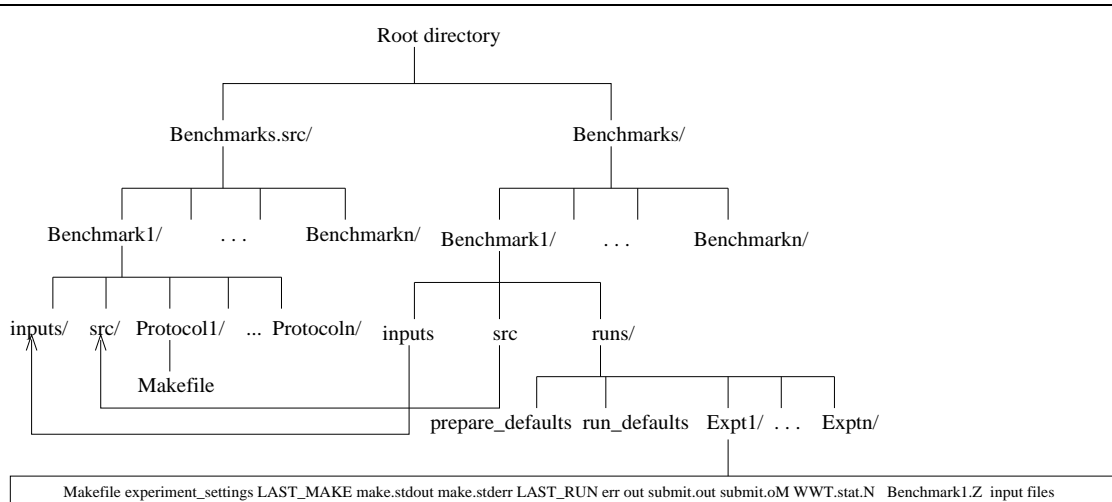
Root directory

Benchmarks.src/

Benchmarks/

Benchmark1/ . . . Benchmarkn/

Benchmark1/ . . . Benchmarkn/

inputs/ src/ Protocol1/ ... Protocoln/

Makefile

inputs src runs/

prepare_defaults run_defaults Expt1/ . . . Exptn/

Makefile experiment_settings LAST_MAKE make.stdout make.stderr LAST_RUN err out submit.out submit.oM WWT.stat.N Benchmark1.Z input files